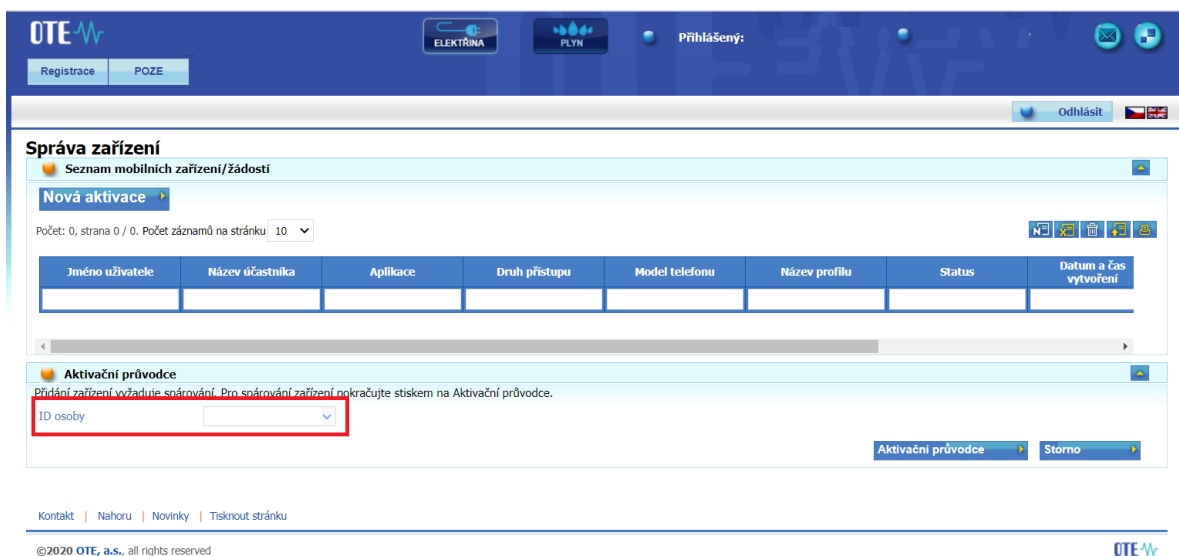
OTE

ELEKTŘINA PLYN

Přihlášený:

Registrace POZE

Odhlásit

Správa zařízení

Seznam mobilních zařízení/žádostí

Nová aktivace

Počet: 0, strana 0 / 0. Počet záznamů na stránku 10

| Jméno uživatele | Název účastníka | Aplikace | Druh přístupu | Model telefonu | Název profilu | Status | Datum a čas vytvoření |
|---|---|---|---|---|---|---|---|
| | | | | | | | |

Aktivační průvodce

Přidání zařízení vyžaduje spárování. Pro spárování zařízení pokračujte stiskem na Aktivační průvodce.

ID osoby

Aktivační průvodce Storno

Kontakt | Nahoru | Novinky | Tisknout stránku

©2020 OTE, a.s., all rights reserved

OTE